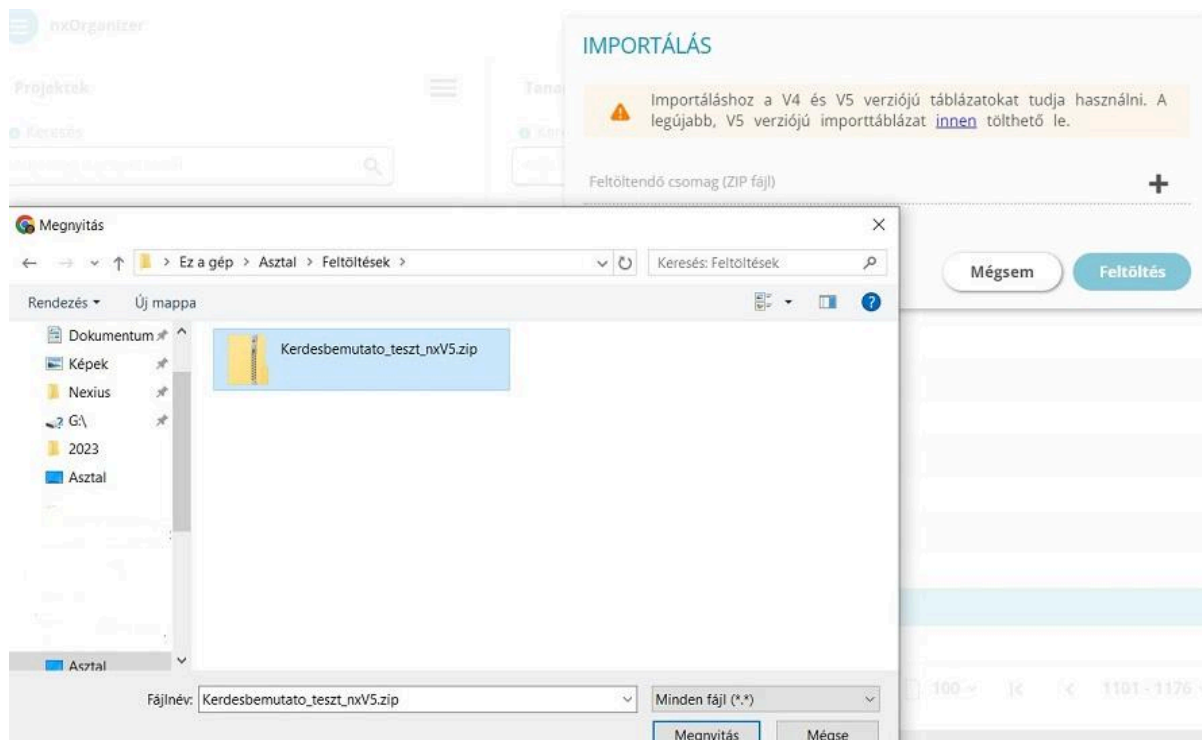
nxOrganizer

Projektek

Keresés

IMPORTÁLÁS

Importáláshoz a V4 és V5 verziójú táblázatokat tudja használni. A legújabb, V5 verziójú importtáblázat innen tölthető le.

Feltöltendő csomag (ZIP fájl)

+

Mégsem

Feltöltés

Megnyitás

×

← → ⌄ ↑ > Ez a gép > Asztal > Feltöltések >

Keresés: Feltöltések

Rendezés ▾

Új mappa

Dokumentum

Képek

Nexius

G:\

2023

Asztal

Asztal

Kerdesbemutato_teszt_nxV5.zip

Fájlnév: Kerdesbemutato_teszt_nxV5.zip

Minden fájl (*.*)

Megnyitás

Mégse

100

1101 - 1176